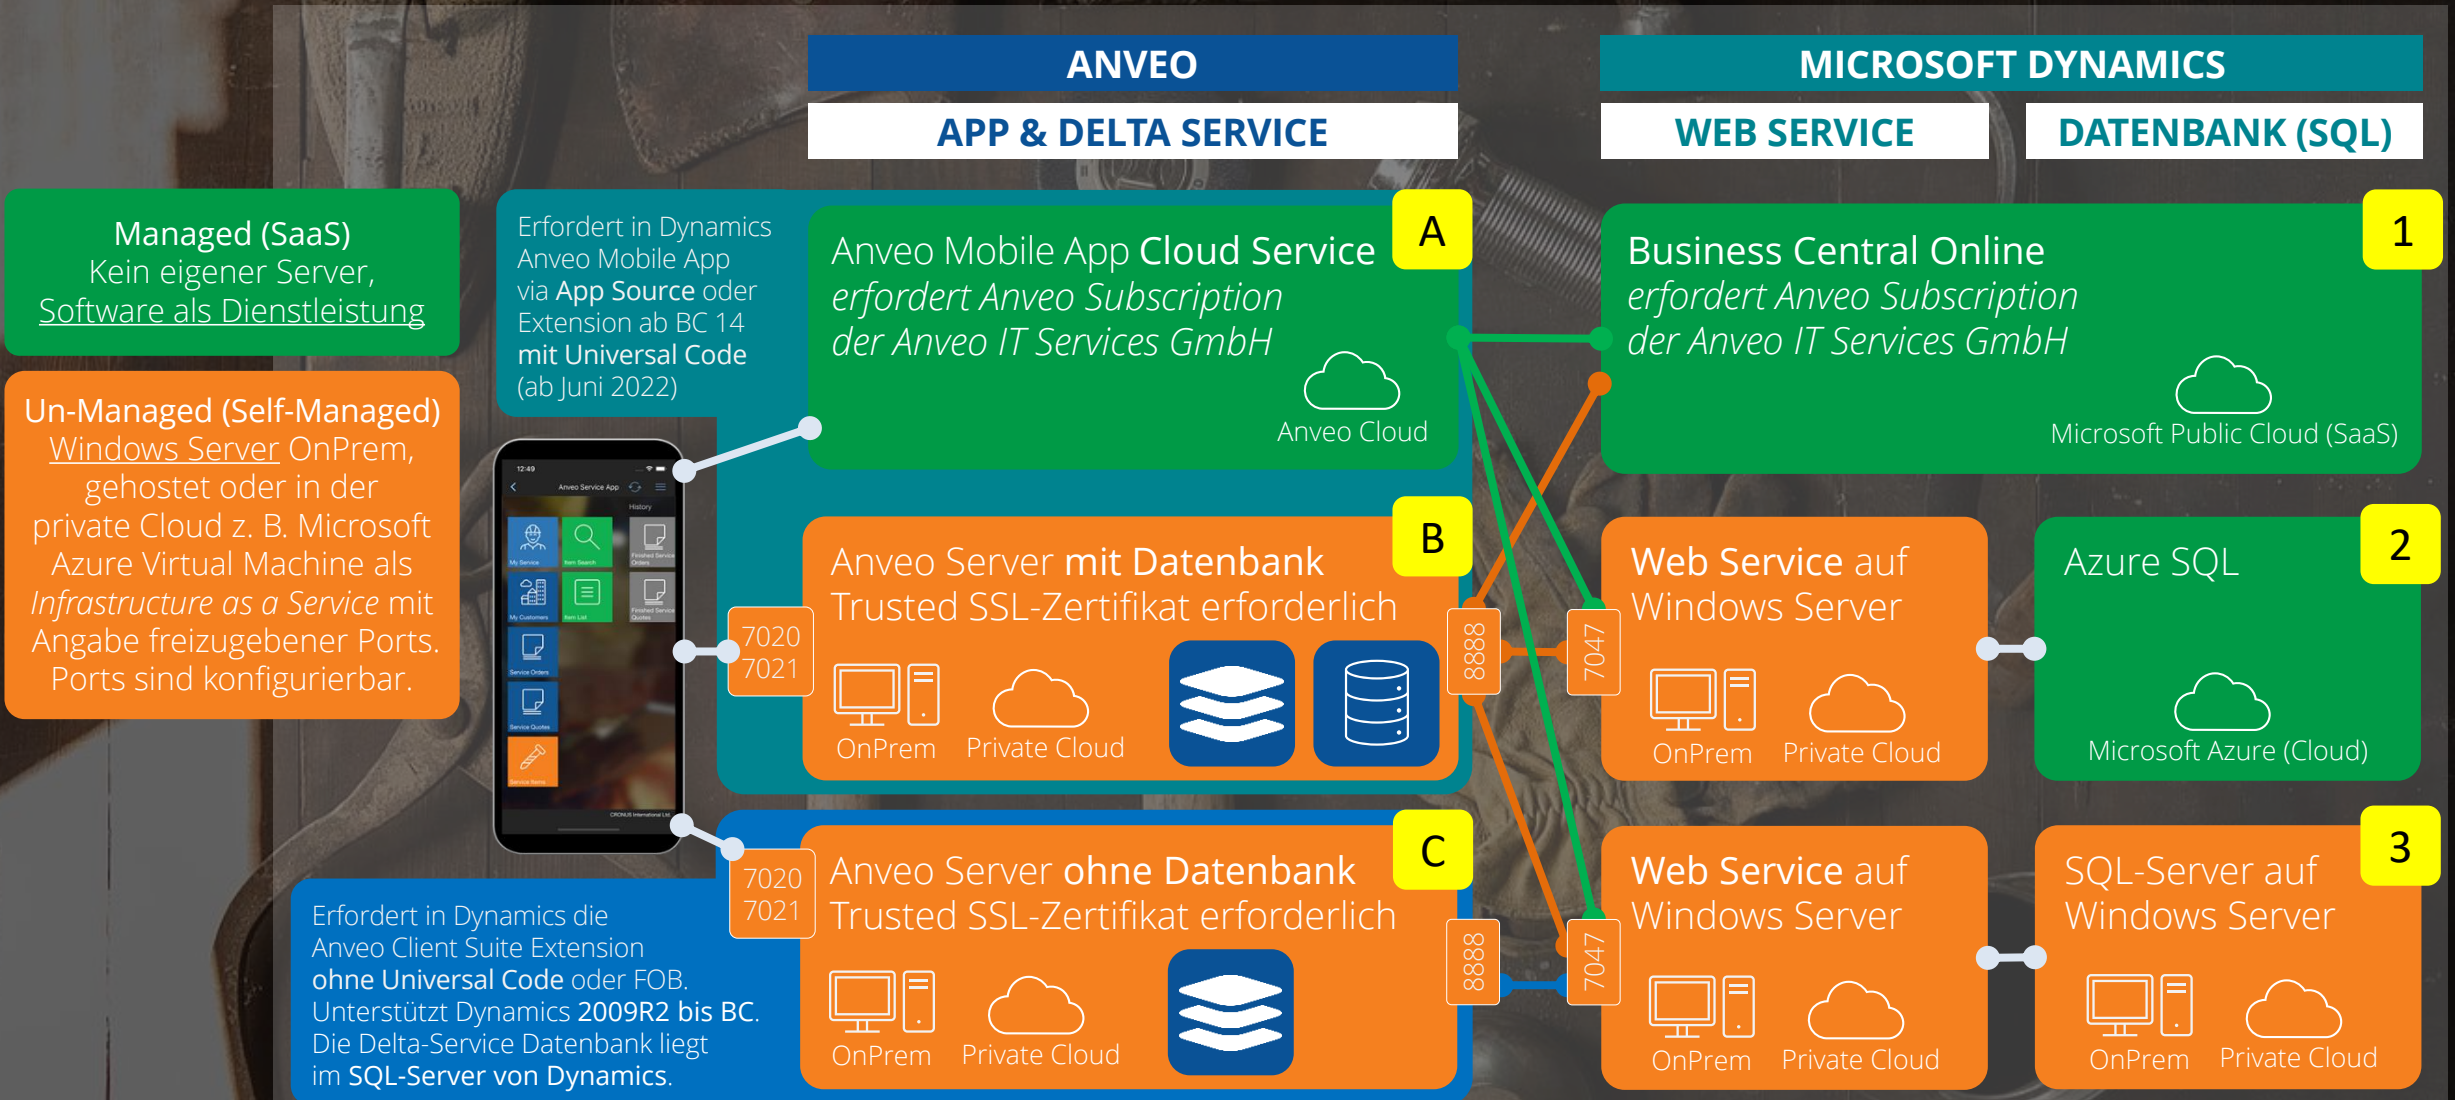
ANVEO

APP & DELTA SERVICE

MICROSOFT DYNAMICS

WEB SERVICE

DATENBANK (SQL)

Managed (SaaS)
Kein eigener Server,
Software als Dienstleistung

Un-Managed (Self-Managed)
Windows Server OnPrem, gehostet oder in der private Cloud z. B. Microsoft Azure Virtual Machine als *Infrastructure as a Service* mit Angabe freizugebener Ports. Ports sind konfigurierbar.

Erfordert in Dynamics Anveo Mobile App via App Source oder Extension ab BC 14 mit Universal Code (ab Juni 2022)

12:49
Anveo Service App
History
My Service
Item Search
Finished Service Orders
My Customers
Item List
Finished Service Quotes
Service Orders
Service Quotes
Service Items
CRONUS International Ltd.

A

Anveo Mobile App Cloud Service
*erfordert Anveo Subscription der Anveo IT Services GmbH*
Anveo Cloud

1

Business Central Online
*erfordert Anveo Subscription der Anveo IT Services GmbH*
Microsoft Public Cloud (SaaS)

B

Anveo Server mit Datenbank
Trusted SSL-Zertifikat erforderlich
7020
7021
OnPrem
Private Cloud
8888
7047

Web Service auf Windows Server
OnPrem
Private Cloud

2

Azure SQL
Microsoft Azure (Cloud)

C

Anveo Server ohne Datenbank
Trusted SSL-Zertifikat erforderlich
7020
7021
OnPrem
Private Cloud
8888
7047

Web Service auf Windows Server
OnPrem
Private Cloud

3

SQL-Server auf Windows Server
OnPrem
Private Cloud

Erfordert in Dynamics die Anveo Client Suite Extension ohne Universal Code oder FOB. Unterstützt Dynamics 2009R2 bis BC. Die Delta-Service Datenbank liegt im SQL-Server von Dynamics.